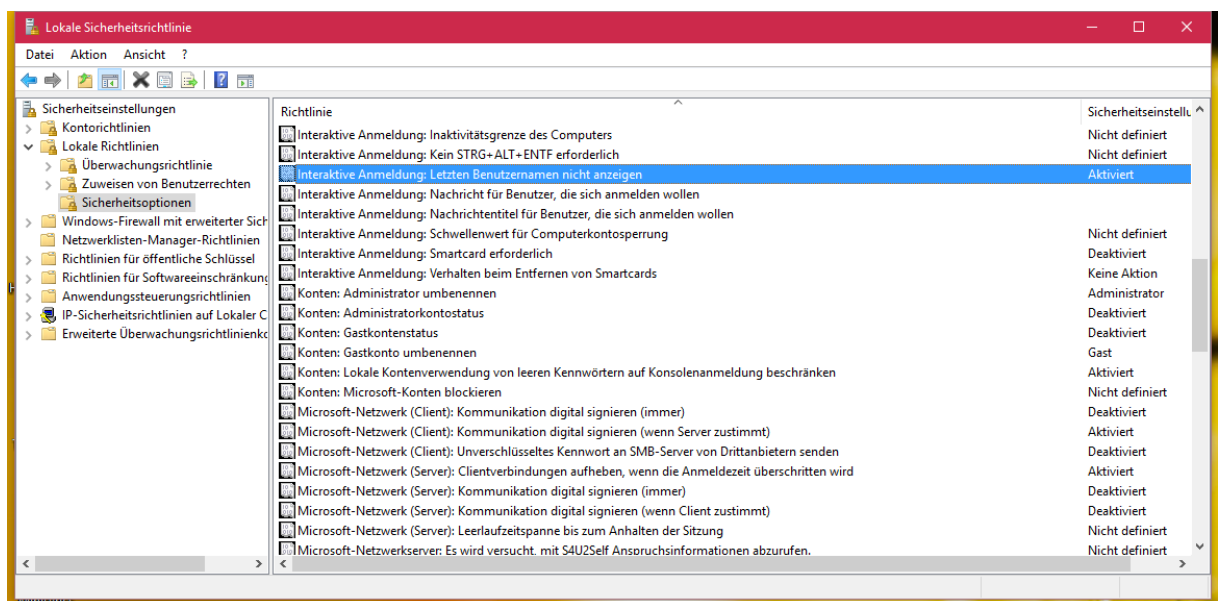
Lokale Sicherheitsrichtlinie

Datei Aktion Ansicht ?

Sicherheitseinstellungen
Kontorichtlinien
Lokale Richtlinien
Überwachungsrichtlinie
Zuweisen von Benutzerrechten
Sicherheitsoptionen
Windows-Firewall mit erweiterter Sich
Netzwerklisten-Manager-Richtlinien
Richtlinien für öffentliche Schlüssel
Richtlinien für Softwareeinschränkung
Anwendungssteuerungsrichtlinien
IP-Sicherheitsrichtlinien auf Lokaler C
Erweiterte Überwachungsrichtlinienkc

| Richtlinie | Sicherheitseinstellu |
|---|---|
| Interaktive Anmeldung: Inaktivitätsgrenze des Computers | Nicht definiert |
| Interaktive Anmeldung: Kein STRG+ALT+ENTF erforderlich | Nicht definiert |
| Interaktive Anmeldung: Letzten Benutzernamen nicht anzeigen | Aktiviert |
| Interaktive Anmeldung: Nachricht für Benutzer, die sich anmelden wollen | |
| Interaktive Anmeldung: Nachrichtentitel für Benutzer, die sich anmelden wollen | |
| Interaktive Anmeldung: Schwellenwert für Computerkontosperrung | Nicht definiert |
| Interaktive Anmeldung: Smartcard erforderlich | Deaktiviert |
| Interaktive Anmeldung: Verhalten beim Entfernen von Smartcards | Keine Aktion |
| Konten: Administrator umbenennen | Administrator |
| Konten: Administratorkontostatus | Deaktiviert |
| Konten: Gastkontenstatus | Deaktiviert |
| Konten: Gastkonto umbenennen | Gast |
| Konten: Lokale Kontenverwendung von leeren Kennwörtern auf Konsolenanmeldung beschränken | Aktiviert |
| Konten: Microsoft-Konten blockieren | Nicht definiert |
| Microsoft-Netzwerk (Client): Kommunikation digital signieren (immer) | Deaktiviert |
| Microsoft-Netzwerk (Client): Kommunikation digital signieren (wenn Server zustimmt) | Aktiviert |
| Microsoft-Netzwerk (Client): Unverschlüsseltes Kennwort an SMB-Server von Drittanbietern senden | Deaktiviert |
| Microsoft-Netzwerk (Server): Clientverbindungen aufheben, wenn die Anmeldezeit überschritten wird | Aktiviert |
| Microsoft-Netzwerk (Server): Kommunikation digital signieren (immer) | Deaktiviert |
| Microsoft-Netzwerk (Server): Kommunikation digital signieren (wenn Client zustimmt) | Deaktiviert |
| Microsoft-Netzwerk (Server): Leerlaufzeitspanne bis zum Anhalten der Sitzung | Nicht definiert |
| Microsoft-Netzwerkserver: Es wird versucht, mit S4U2Self Anspruchsinformationen abzurufen. | Nicht definiert |